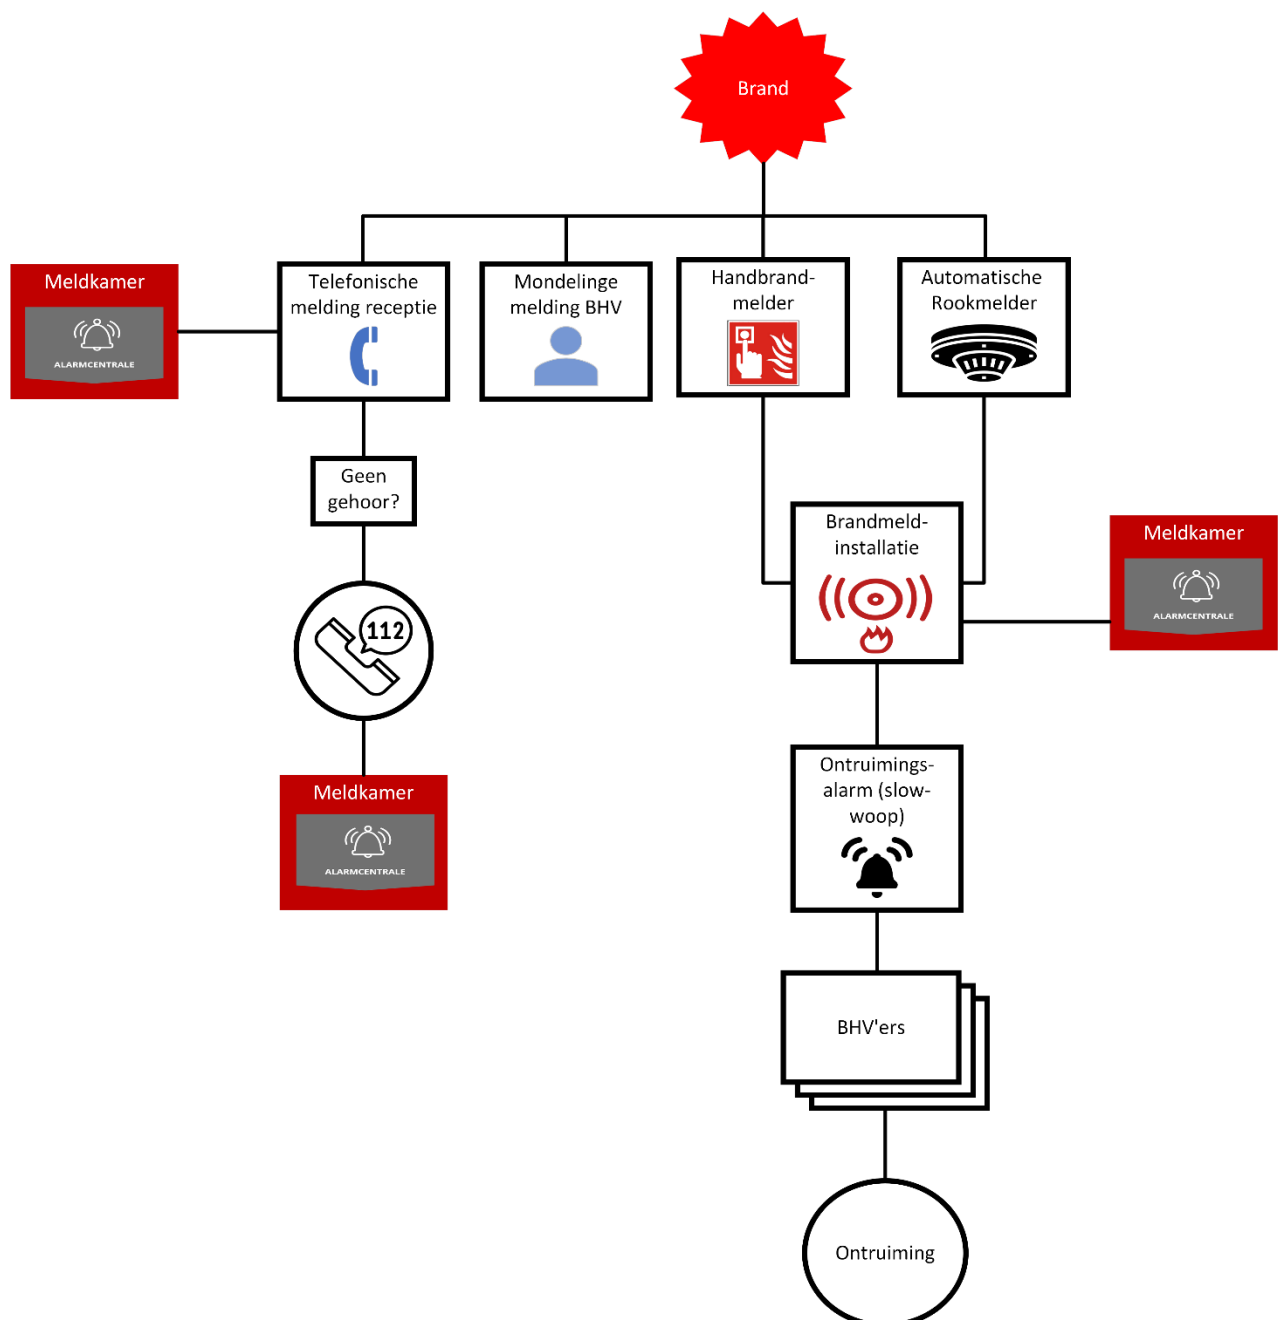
Brand

Meldkamer
ALARMCENTRALE

Telefonische melding receptie

Mondelinge melding BHV

Handbrandmelder

Automatische Rookmelder

Geen gehoor?

112

Meldkamer
ALARMCENTRALE

Brandmeldinstallatie

Meldkamer
ALARMCENTRALE

Ontruimingsalarm (slow-woop)

BHV'ers

Ontruiming